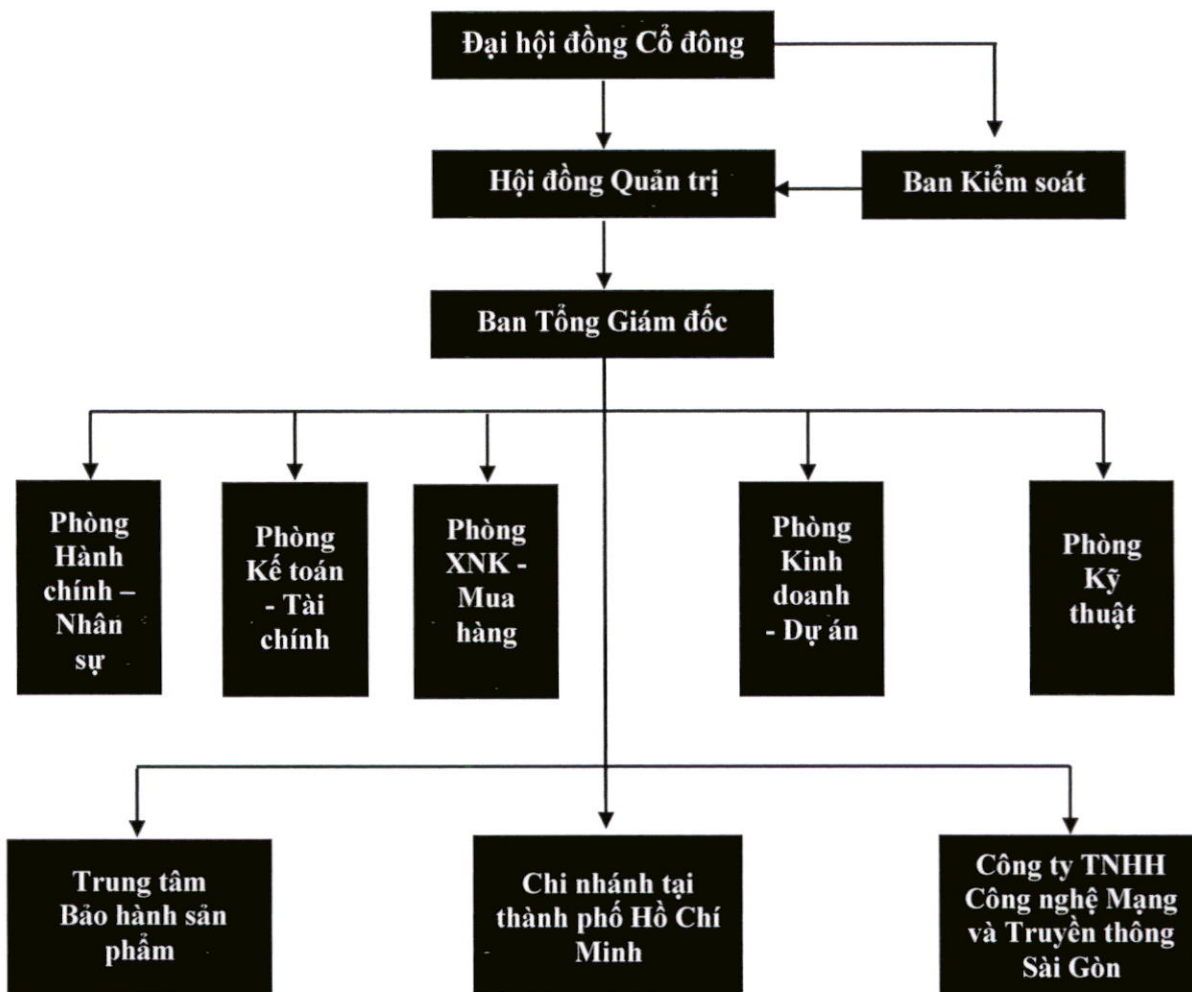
Đại hội đồng Cổ đông

Hội đồng Quản trị

Ban Kiểm soát

Ban Tổng Giám đốc

Phòng Hành chính – Nhân sự

Phòng Kế toán - Tài chính

Phòng XNK - Mua hàng

Phòng Kinh doanh - Dự án

Phòng Kỹ thuật

Trung tâm Bảo hành sản phẩm

Chi nhánh tại thành phố Hồ Chí Minh

Công ty TNHH Công nghệ Mạng và Truyền thông Sài Gòn